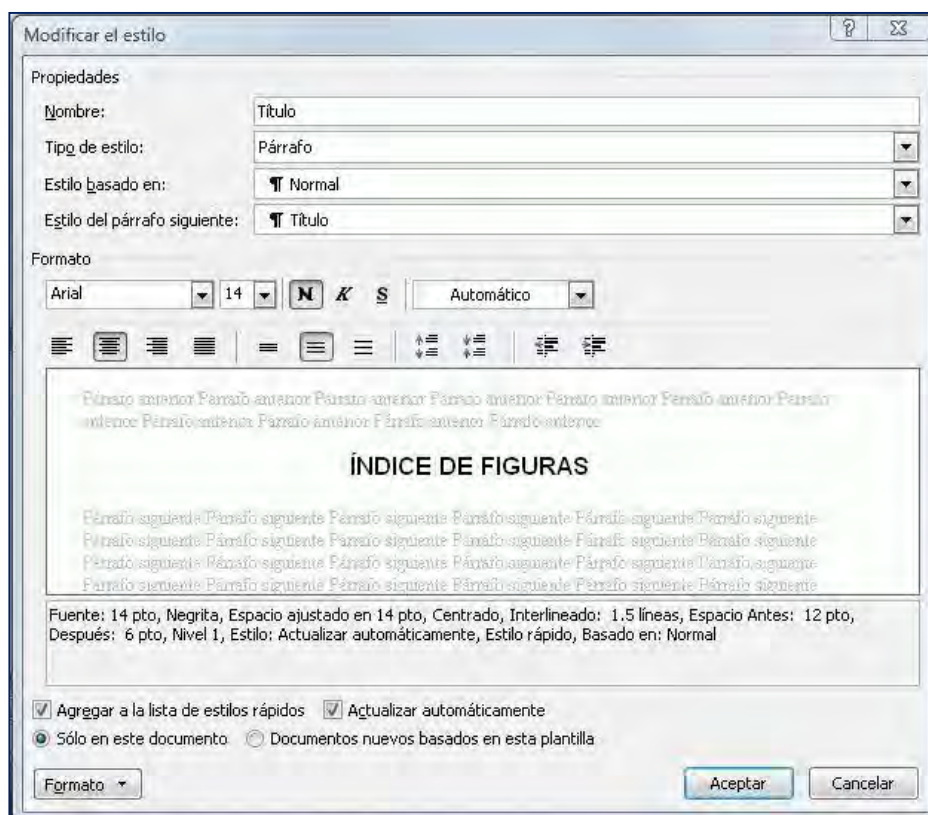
Modificar el estilo

? X

Propiedades

Nombre: Título

Tipo de estilo: Párrafo

Estilo basado en: ¶ Normal

Estilo del párrafo siguiente: ¶ Título

Formato

Arial 14 N K S Automático

Párrafo anterior Párrafo anterior Párrafo anterior Párrafo anterior Párrafo anterior Párrafo anterior Párrafo anterior Párrafo anterior Párrafo anterior Párrafo anterior Párrafo anterior

ÍNDICE DE FIGURAS

Párrafo siguiente Párrafo siguiente Párrafo siguiente Párrafo siguiente Párrafo siguiente Párrafo siguiente Párrafo siguiente Párrafo siguiente Párrafo siguiente Párrafo siguiente Párrafo siguiente Párrafo siguiente Párrafo siguiente Párrafo siguiente Párrafo siguiente Párrafo siguiente Párrafo siguiente Párrafo siguiente Párrafo siguiente Párrafo siguiente Párrafo siguiente Párrafo siguiente Párrafo siguiente Párrafo siguiente

Fuente: 14 pto, Negrita, Espacio ajustado en 14 pto, Centrado, Interlineado: 1.5 líneas, Espacio Antes: 12 pto, Después: 6 pto, Nivel 1, Estilo: Actualizar automáticamente, Estilo rápido, Basado en: Normal

Agregar a la lista de estilos rápidos Actualizar automáticamente

Sólo en este documento Documentos nuevos basados en esta plantilla

Formato ▾ Aceptar Cancelar